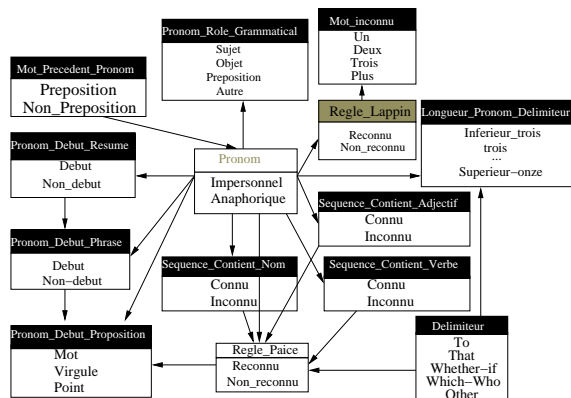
Pronom_Role_Grammatical
Sujet
Objet
Preposition
Autre

Mot_inconnu
Un
Deux
Trois
Plus

Mot_Precedent_Pronom
Preposition
Non_Preposition

Regle_Lappin
Reconnu
Non_reconnu

Longueur_Pronom_Delimiteur
Inferieur_trois
trois
...
Superieur−onze

Pronom_Debut_Resume
Debut
Non_debut

Pronom
Impersonnel
Anaphorique

Sequence_Contient_Adjectif
Connu
Inconnu

Pronom_Debut_Phrase
Debut
Non−debut

Sequence_Contient_Nom
Connu
Inconnu

Sequence_Contient_Verbe
Connu
Inconnu

Pronom_Debut_Proposition
Mot
Virgule
Point

Regle_Paice
Reconnu
Non_reconnu

Delimiteur
To
That
Whether−if
Which−Who
Other